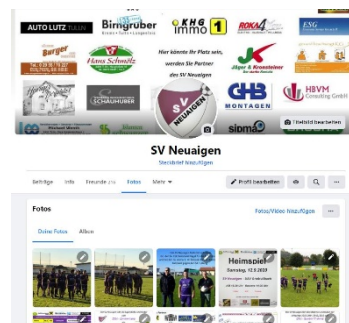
AUTO LUTZ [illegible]

Birngruber

immo 1

ROKA

ESG

Hans Schmitz

Hier könnte Ihr Platz sein, werden Sie Partner des SV Neuaigen

Jäger & Kronsteiner

SCHAUHUBER

SV NEUAIGEN

GHB MONTAGEN

HBVM Consulting GmbH

sipma

Titelbild bearbeiten

SV Neuaigen

Steckbrief hinzufügen

Beiträge Info Freunde Fotos Mehr

Profil bearbeiten

Fotos

Fotos/Video hinzufügen

Deine Fotos Alben

Heimspiel

Samstag, 12.9.2020